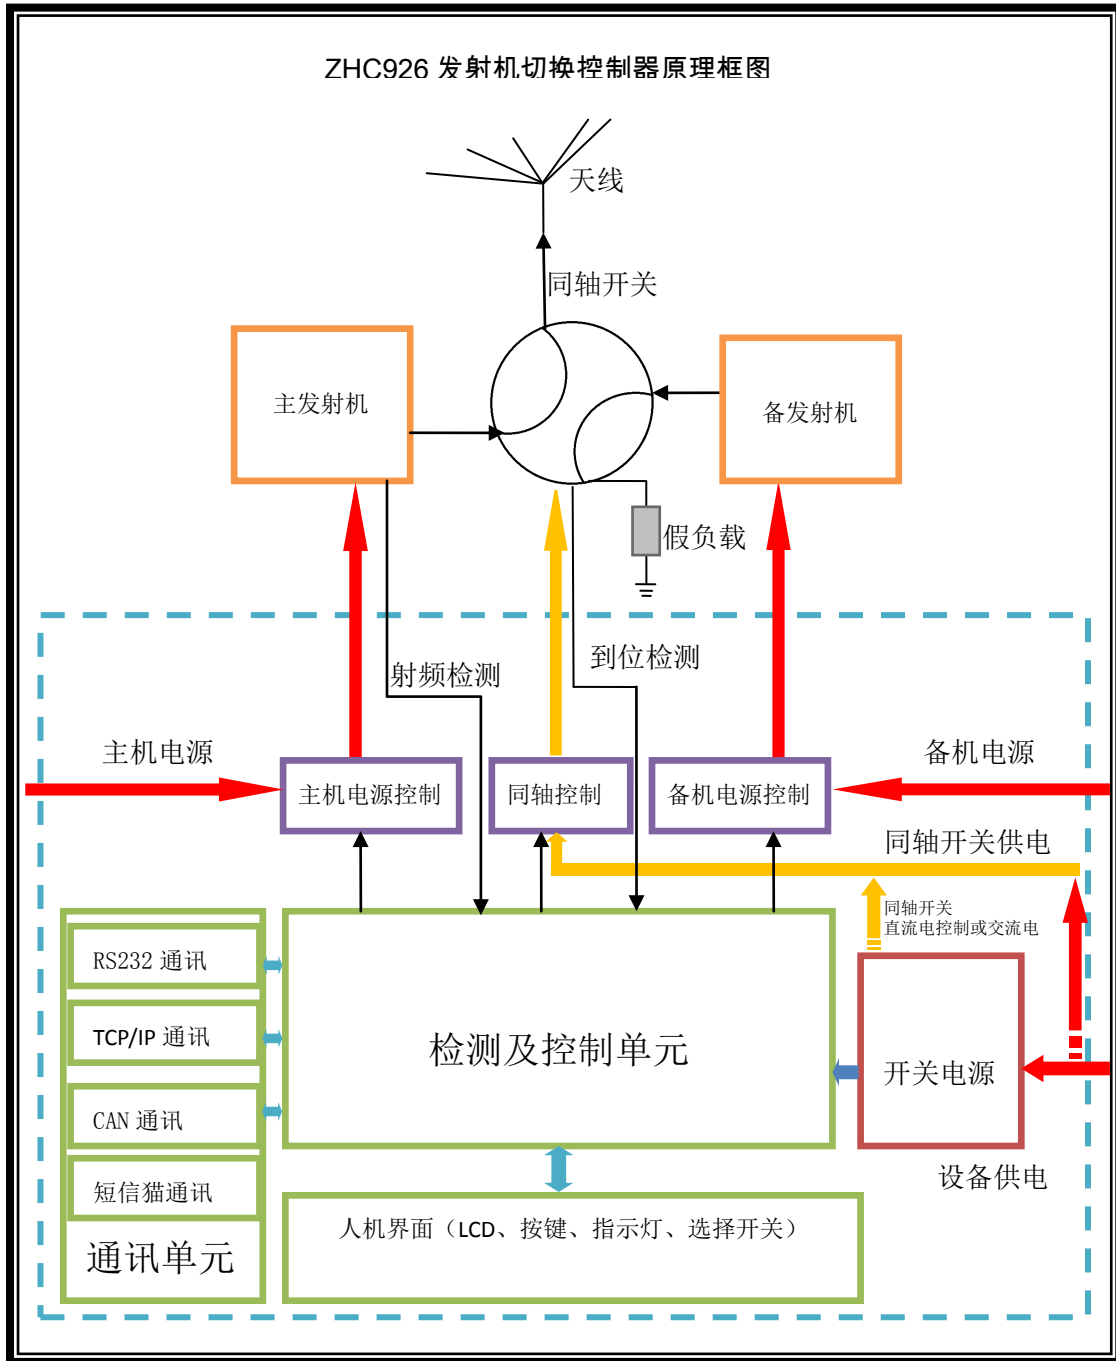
ZHC926 发射机切换控制器原理框图

天线

同轴开关

主发射机

备发射机

假负载

射频检测

到位检测

主机电源

备机电源

主机电源控制

同轴控制

备机电源控制

同轴开关供电

同轴开关
直流电控制或交流电

RS232 通讯

TCP/IP 通讯

CAN 通讯

短信猫通讯

通讯单元

检测及控制单元

开关电源

设备供电

人机界面（LCD、按键、指示灯、选择开关）